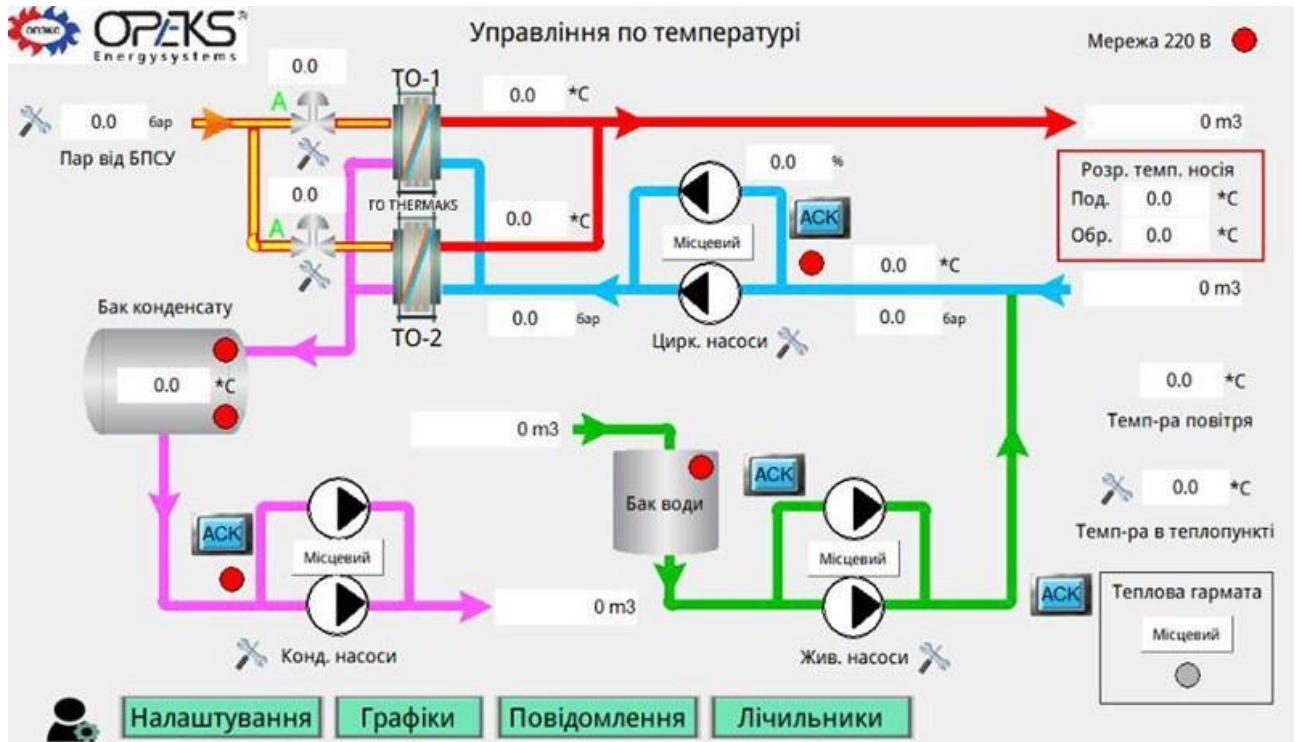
ОПЕКС OPEKS Energysystems

Управління по температурі

Мережа 220 В

0.0
A
0.0 бар
Пар від БПСУ
0.0
A

ТО-1
ГО THERMAKS
ТО-2

0.0 *С
0.0 *С
0.0 бар

0 m3

0.0 %
АСК
Місцевий
0.0 *С
Цирк. насоси
0.0 бар

Розр. темп. носія
Под. 0.0 *С
Обр. 0.0 *С

0 m3

Бак конденсату
0.0 *С

0.0 *С
Темп-ра повітря

0 m3
Бак води
АСК

0.0 *С
Темп-ра в теплопункті

АСК
Місцевий
0 m3
Конд. насоси

Місцевий
Жив. насоси

АСК
Теплова гармата
Місцевий

Налаштування
Графіки
Повідомлення
Лічильники